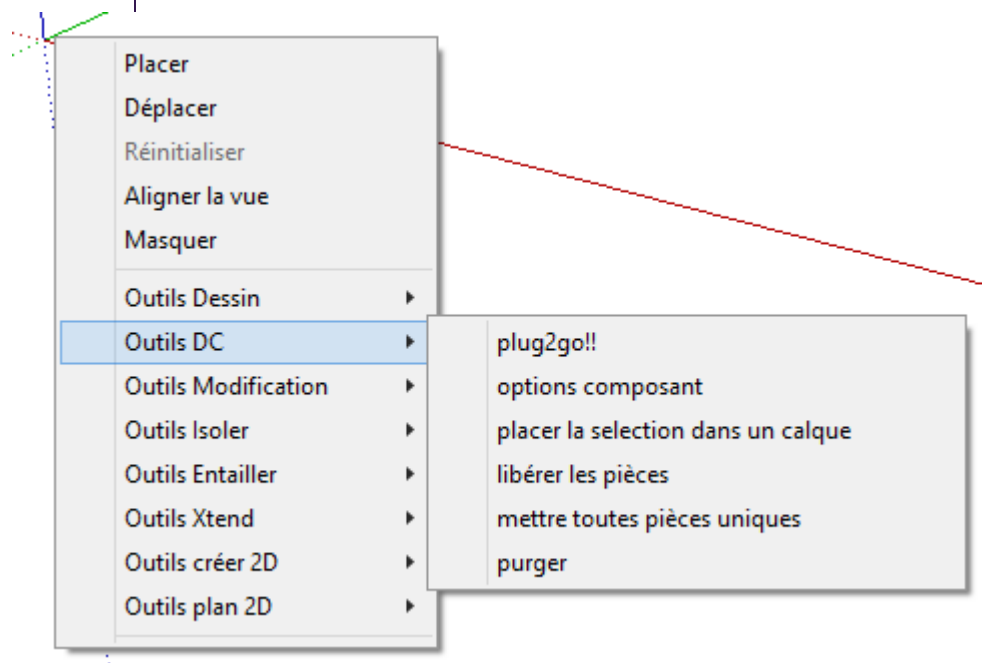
Placer
Déplacer
Réinitialiser
Aligner la vue
Masquer
Outils Dessin
Outils DC
Outils Modification
Outils Isoler
Outils Entailler
Outils Xtend
Outils créer 2D
Outils plan 2D

plug2go!!
options composant
placer la selection dans un calque
libérer les pièces
mettre toutes pièces uniques
purger